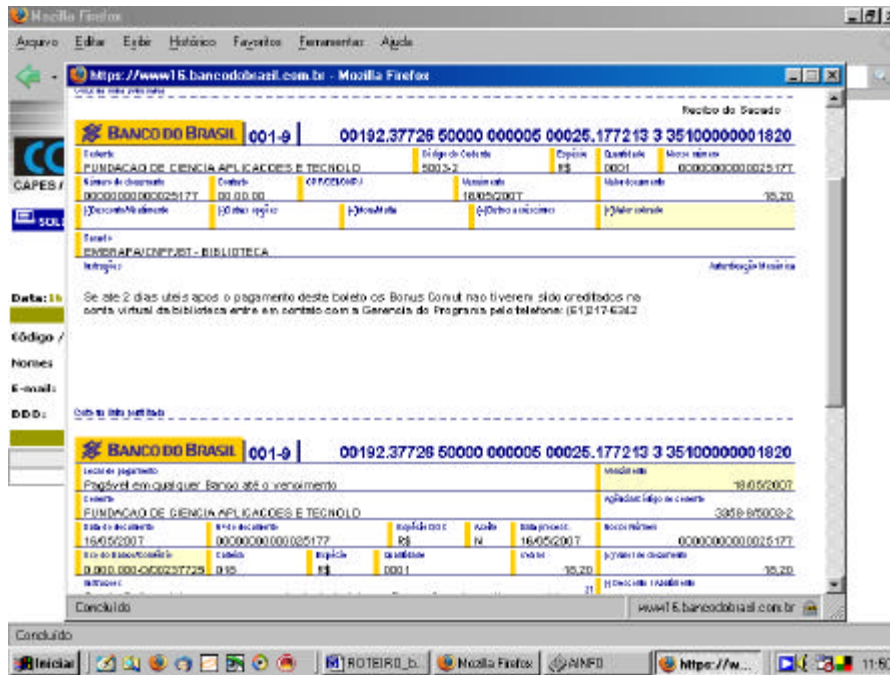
Mozilla Firefox

Arquivo Editar Exibir Histórico Favoritos Ferramentas Ajuda

https://www16.bancodobrasil.com.br - Mozilla Firefox

Recibo do Sacado

BANCO DO BRASIL 001-9 00192.37726 50000 000005 00025.177213 3 35100000001820

Cedente
FUNDACAO DE CIENCIA APLICACOES E TECNOLO

Código do Cedente
5003-2

Espécie
R$

Quantidade
0001

Nosso número
00000000000025177

Número do documento
00000000000025177

Contrato
00.00.00

Vencimento
16/05/2007

Valor documento
18,20

(-)Desconto/Abatimento
(-)Outras deduções
(+)Mora/Multa
(+)Outros acréscimos
(=)Valor cobrado

Sacado
EMBRAPA/CNPF/ST - BIBLIOTECA

Instruções

Autenticação Mecânica

Se ate 2 dias uteis apos o pagamento deste boleto os Bonus Comut nao tiverem sido creditados na conta virtual da biblioteca entre em contato com a Gerencia do Programa pelo telefone: (61)217-6362

CAPES /

Data:

Código /

Nomes

E-mail:

DDD:

Corte na linha pontilhada

BANCO DO BRASIL 001-9 00192.37726 50000 000005 00025.177213 3 35100000001820

Local de pagamento
Pagável em qualquer Banco até o vencimento

Vencimento
16/05/2007

Cedente
FUNDACAO DE CIENCIA APLICACOES E TECNOLO

Agência/Código do Cedente
3358-8/5003-2

Data do documento
16/05/2007

Nº do documento
00000000000025177

Espécie DOC

Aceite
N

Data process.
16/05/2007

Nosso número
00000000000025177

Uso do Banco

Carteira
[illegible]

Espécie
R$

Quantidade
0001

Valor
18,20

(=)Valor do documento
18,20

Instruções

(-)Desconto / Abatimento

Concluído

www16.bancodobrasil.com.br

Concluído

Iniciar | ROTEIRO_b... | Mozilla Firefox | AINFO | https://w... | 11:50